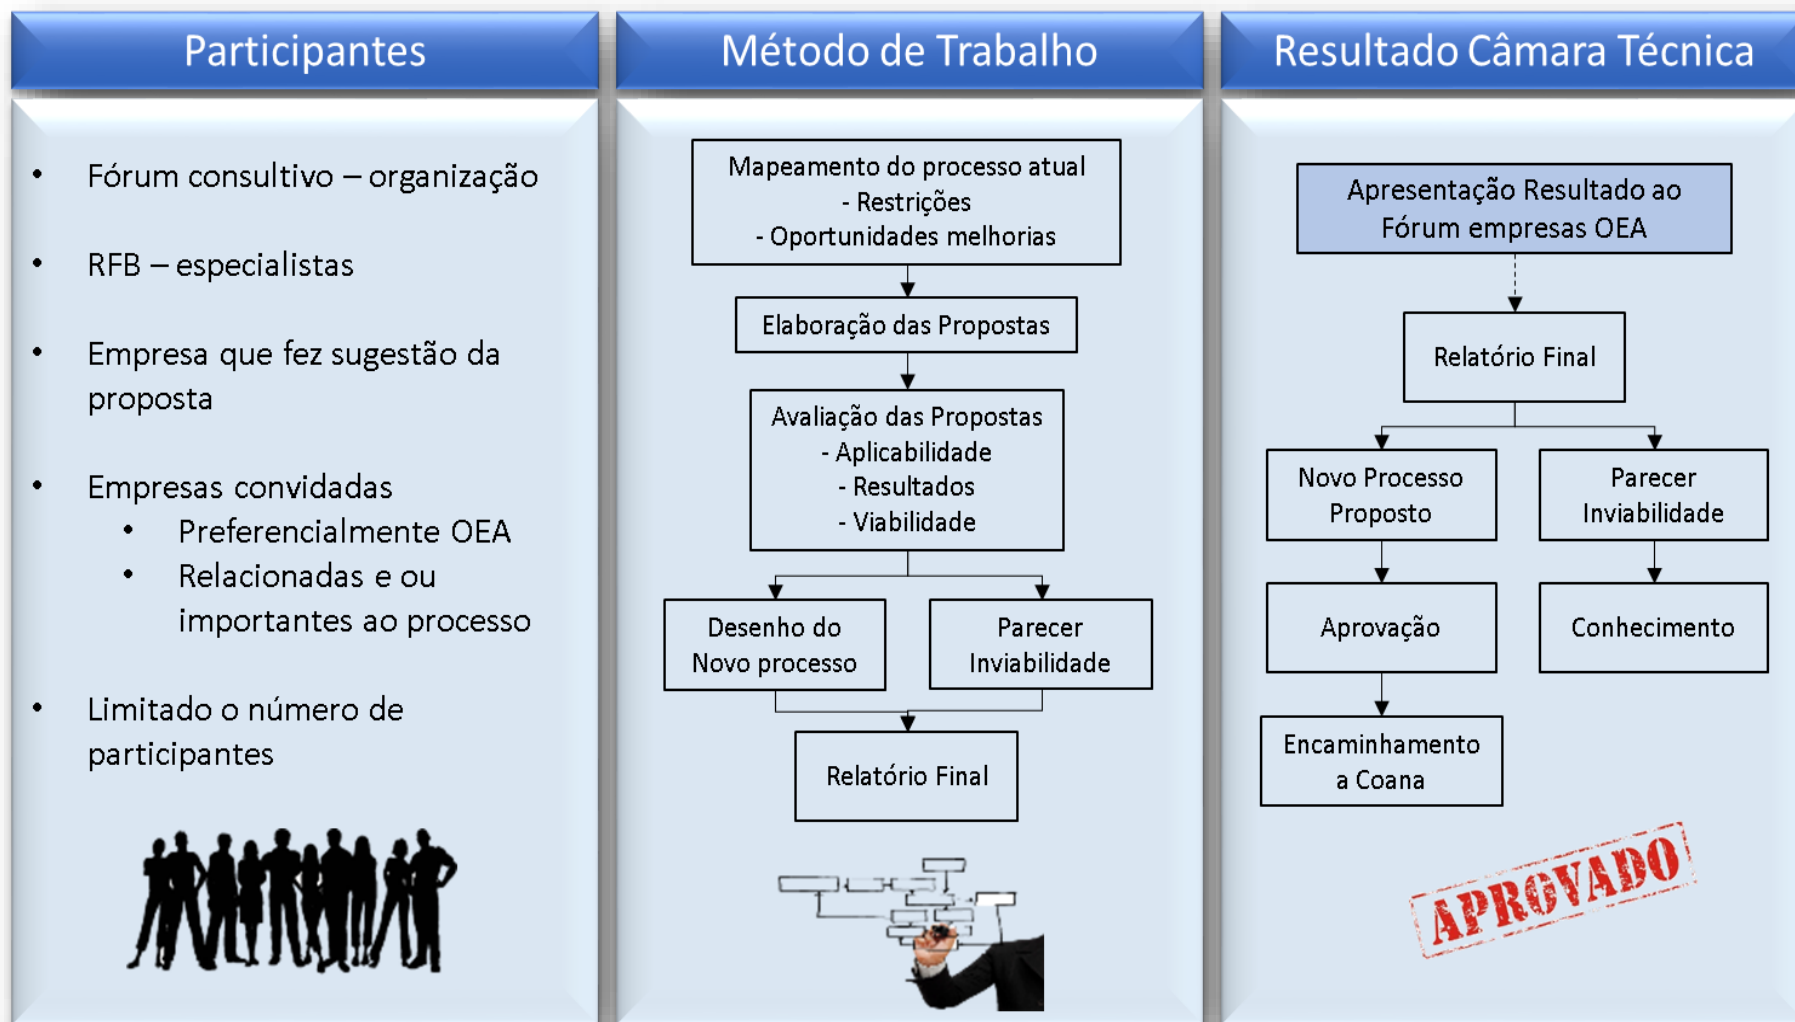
Participantes

- Fórum consultivo – organização
- RFB – especialistas
- Empresa que fez sugestão da proposta
- Empresas convidadas
  - Preferencialmente OEA
  - Relacionadas e ou importantes ao processo
- Limitado o número de participantes

Método de Trabalho

Mapeamento do processo atual
- Restrições
- Oportunidades melhorias

Elaboração das Propostas

Avaliação das Propostas
- Aplicabilidade
- Resultados
- Viabilidade

Desenho do Novo processo

Parecer Inviabilidade

Relatório Final

Resultado Câmara Técnica

Apresentação Resultado ao Fórum empresas OEA

Relatório Final

Novo Processo Proposto

Parecer Inviabilidade

Aprovação

Conhecimento

Encaminhamento a Coana

APROVADO